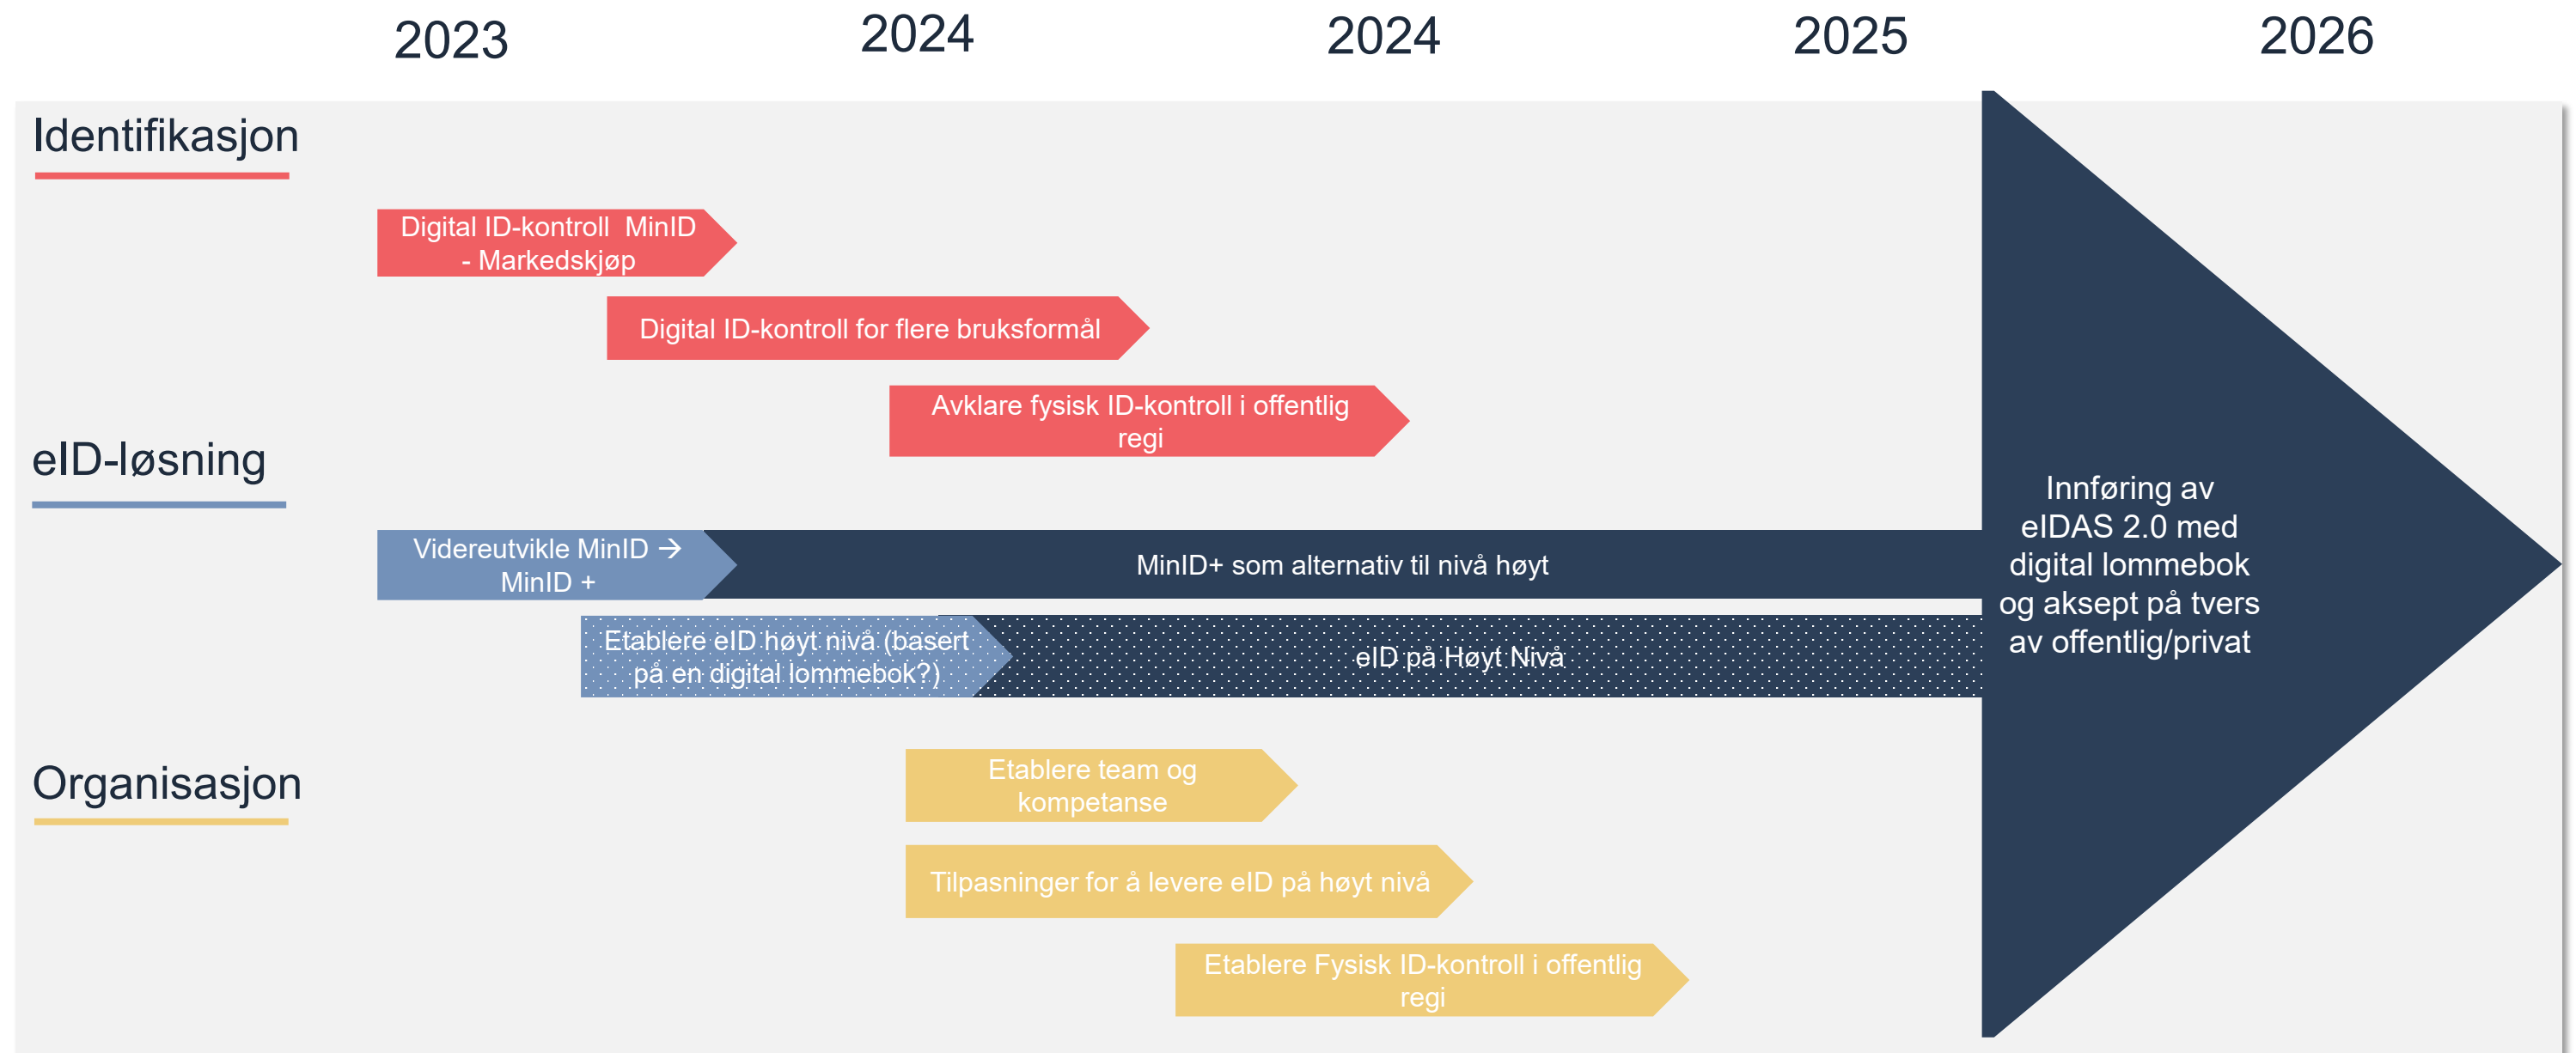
2023 2024 2024 2025 2026

Identifikasjon

Digital ID-kontroll MinID - Markedskjøp

Digital ID-kontroll for flere bruksformål

Avklare fysisk ID-kontroll i offentlig regi

eID-løsning

Videreutvikle MinID → MinID +

MinID+ som alternativ til nivå høyt

Etablere eID høyt nivå (basert på en digital lommebok?)

eID på Høyt Nivå

Organisasjon

Etablere team og kompetanse

Tilpasninger for å levere eID på høyt nivå

Etablere Fysisk ID-kontroll i offentlig regi

Innføring av eIDAS 2.0 med digital lommebok og aksept på tvers av offentlig/privat